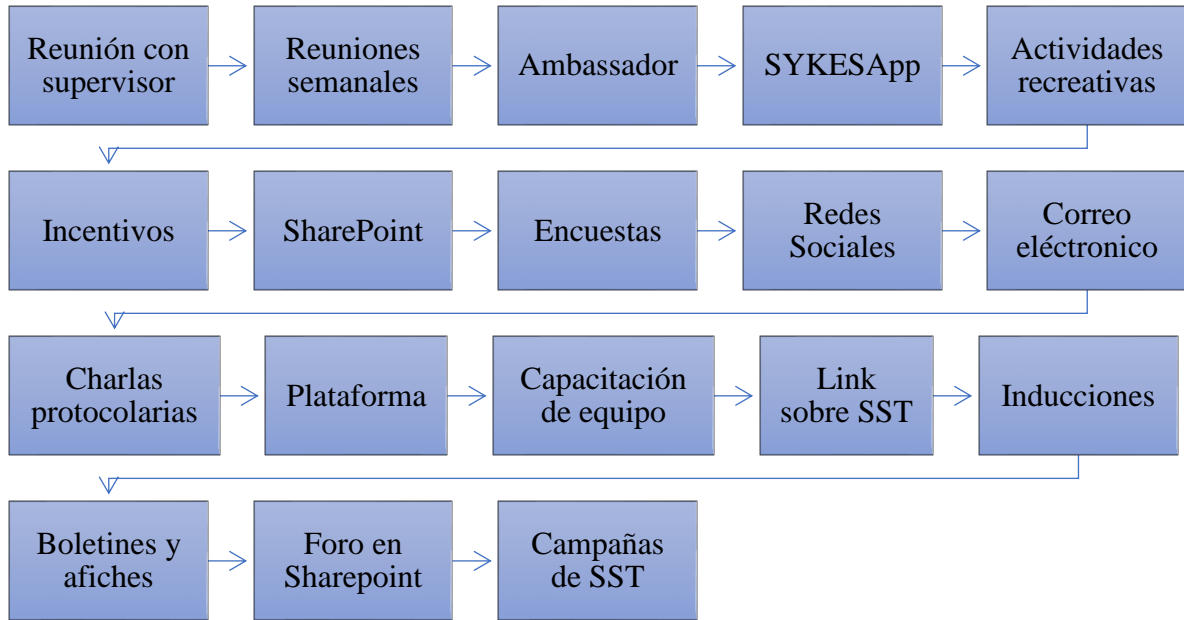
Reunión con supervisor

Reuniones semanales

Ambassador

SYKESApp

Actividades recreativas

Incentivos

SharePoint

Encuestas

Redes Sociales

Correo eléctronico

Charlas protocolarias

Plataforma

Capacitación de equipo

Link sobre SST

Inducciones

Boletines y afiches

Foro en Sharepoint

Campañas de SST